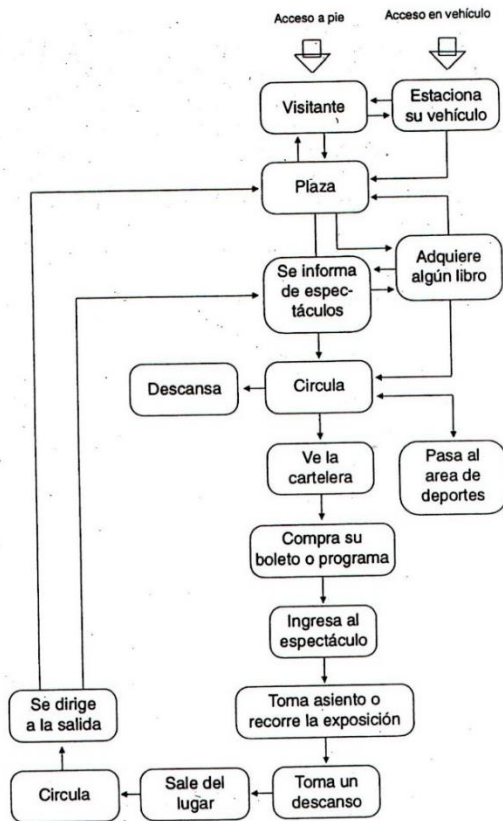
Acceso a pie

Acceso en vehículo

Visitante

Estaciona su vehículo

Plaza

Adquiere algún libro

Se informa de espectáculos

Descansa

Circula

Ve la cartelera

Pasa al area de deportes

Compra su boleto o programa

Ingresa al espectáculo

Toma asiento o recorre la exposición

Se dirige a la salida

Circula

Sale del lugar

Toma un descanso